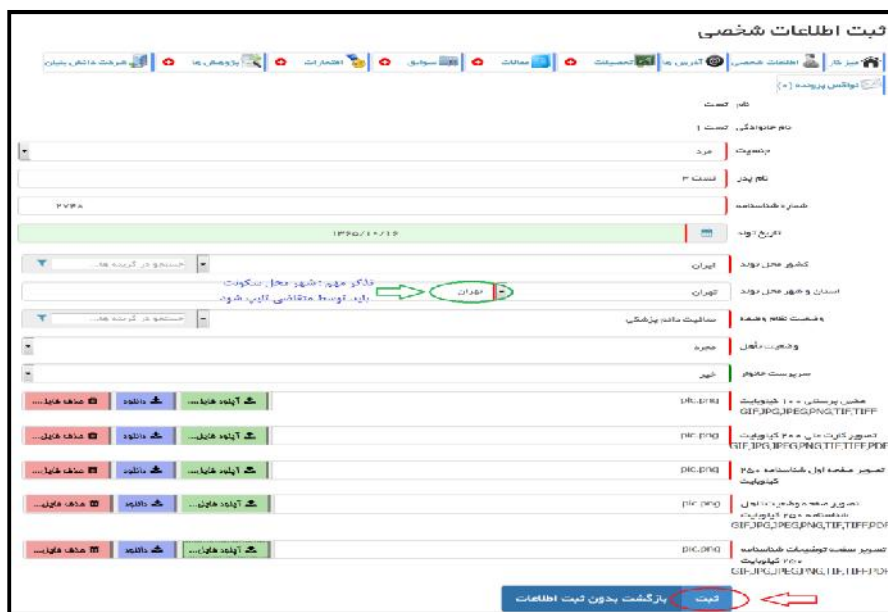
ثبت اطلاعات شخصی

میز کار | اطلاعات شخصی | آدرس ها | تحصیلات | سوابق | مقالات | افتخارات | پژوهش ها | فرصت دانش بنیان

نواقص پرونده [+]

نام: تست

نام خانوادگی: تست ۱

جنسیت: مرد

نام پدر: تست ۳

شماره شناسنامه: ۲۷۴۸

تاریخ تولد: ۱۳۶۵/۱۰/۱۶

کشور محل تولد: ایران | جستجو در گزینه ها...

استان و شهر محل تولد: تهران | تهران

ذکر مهم: شهر محل سکونت باید توسط متقاضی تایپ شود

وضعیت نظام وظیفه: معافیت دائم پزشکی | جستجو در گزینه ها...

وضعیت تأهل: مجرد

سرپرست خانوار: خیر

عکس پرسنلی ۱۰۰ کیلوبایت GIF,JPG,JPEG,PNG,TIF,TIFF | pic.png | آپلود فایل... | دانلود | حذف فایل...

تصویر کارت ملی ۲۰۰ کیلوبایت GIF,JPG,JPEG,PNG,TIF,TIFF,PDF | pic.png | آپلود فایل... | دانلود | حذف فایل...

تصویر صفحه اول شناسنامه ۲۵۰ کیلوبایت | pic.png | آپلود فایل... | دانلود | حذف فایل...

تصویر صفحه وقایع ازدواج شناسنامه ۲۵۰ کیلوبایت GIF,JPG,JPEG,PNG,TIF,TIFF,PDF | pic.png | آپلود فایل... | دانلود | حذف فایل...

تصویر صفحه توضیحات شناسنامه ۲۵۰ کیلوبایت GIF,JPG,JPEG,PNG,TIF,TIFF,PDF | pic.png | آپلود فایل... | دانلود | حذف فایل...

ثبت | بازگشت بدون ثبت اطلاعات